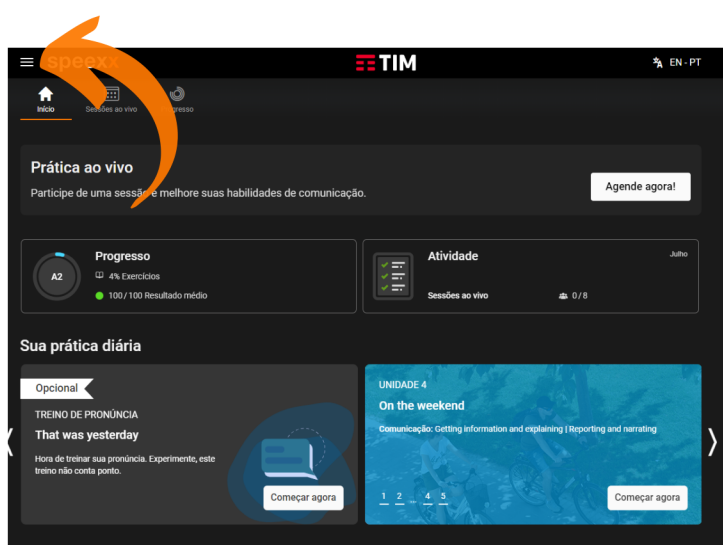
speexx

TIM

EN - PT

Início
Sessões ao vivo
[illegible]gresso

Prática ao vivo
Participe de uma sessão e melhore suas habilidades de comunicação.
Agende agora!

Progresso
A2
4% Exercícios
100 / 100 Resultado médio

Atividade
Julho
Sessões ao vivo
0 / 8

Sua prática diária

Opcional
TREINO DE PRONÚNCIA
That was yesterday
Hora de treinar sua pronúncia. Experimente, este treino não conta ponto.
Começar agora

UNIDADE 4
On the weekend
Comunicação: Getting information and explaining | Reporting and narrating
1 2 ... 4 5
Começar agora